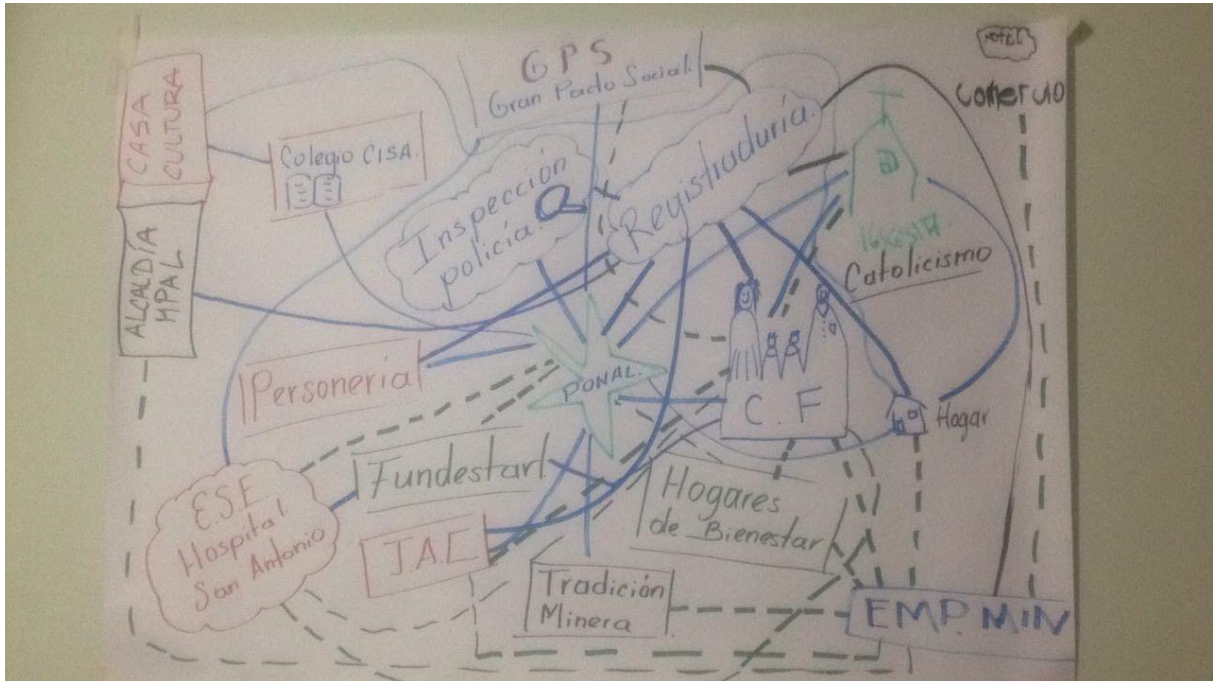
CASA CULTURA

Colegio CISA.

ALCALDÍA MPAL

GPS
Gran Pacto Social.

HOTEL

Comercio

Inspección policía.

Registraduria.

IGLESIA.

Catolicismo

Personeria

PONAL.

C. F

Hogar

E.S.E Hospital San Antonio

Fundestar

J.A.C

Hogares de Bienestar

Tradición Minera

EMP. MIN